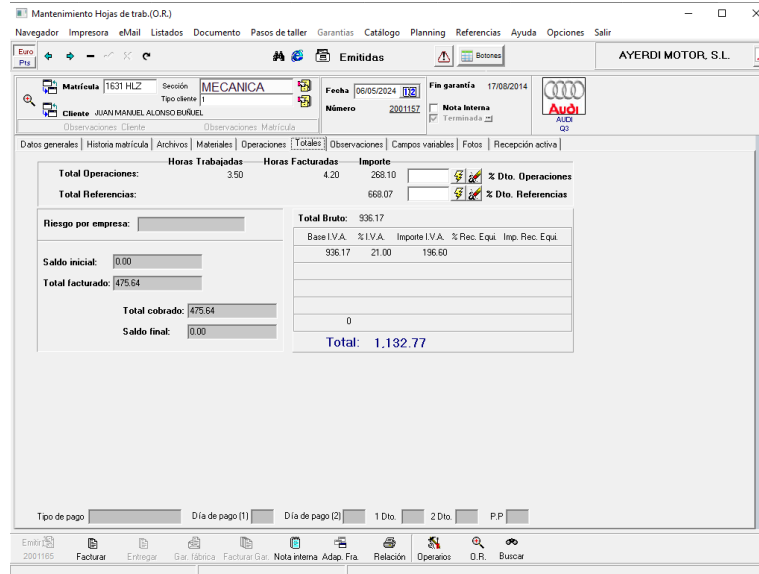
Mantenimiento Hojas de trab.(O.R.)

Navegador Impresora eMail Listados Documento Pasos de taller Garantías Catálogo Planning Referencias Ayuda Opciones Salir

Euro Pts

Emitidas

Botones

AYERDI MOTOR, S.L.

Matrícula 1631 HLZ Sección MECANICA
Tipo cliente 1
Cliente JUAN MANUEL ALONSO BUÑUEL
Observaciones Cliente Observaciones Matrícula

Fecha 06/05/2024 12
Número 2001157

Fin garantía 17/08/2014
Nota Interna
Terminada

AUDI Q3

Datos generales | Historia matrícula | Archivos | Materiales | Operaciones | Totales | Observaciones | Campos variables | Fotos | Recepción activa

| | Horas Trabajadas | Horas Facturadas | Importe |
|---|---|---|---|
| Total Operaciones: | 3.50 | 4.20 | 268.10 |
| Total Referencias: | | | 668.07 |

% Dto. Operaciones
% Dto. Referencias

Riesgo por empresa:

Saldo inicial: 0.00
Total facturado: 475.64
Total cobrado: 475.64
Saldo final: 0.00

Total Bruto: 936.17

| Base I.V.A. | % I.V.A. | Importe I.V.A. | % Rec. Equi. | Imp. Rec. Equi. |
|---|---|---|---|---|
| 936.17 | 21.00 | 196.60 | | |

0

Total: 1,132.77

Tipo de pago Día de pago (1) Día de pago (2) 1 Dto. 2 Dto. P.P

Emitir 2001165 Facturar Entregar Gar. fábrica Facturar Gar. Nota interna Adap. Fra. Relación Operarios O.R. Buscar